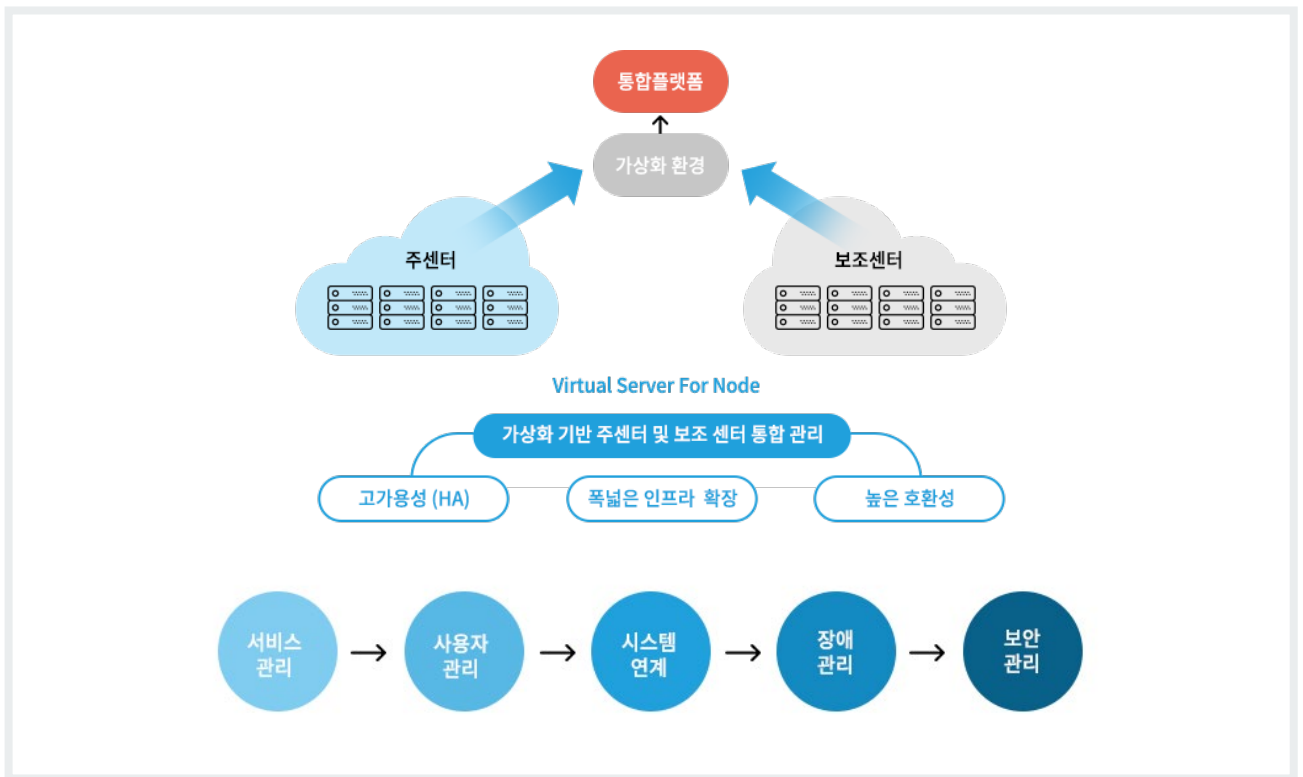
통합플랫폼

가상화 환경

주센터

보조센터

Virtual Server For Node

가상화 기반 주센터 및 보조 센터 통합 관리

고가용성 (HA)

폭넓은 인프라 확장

높은 호환성

서비스 관리

사용자 관리

시스템 연계

장애 관리

보안 관리